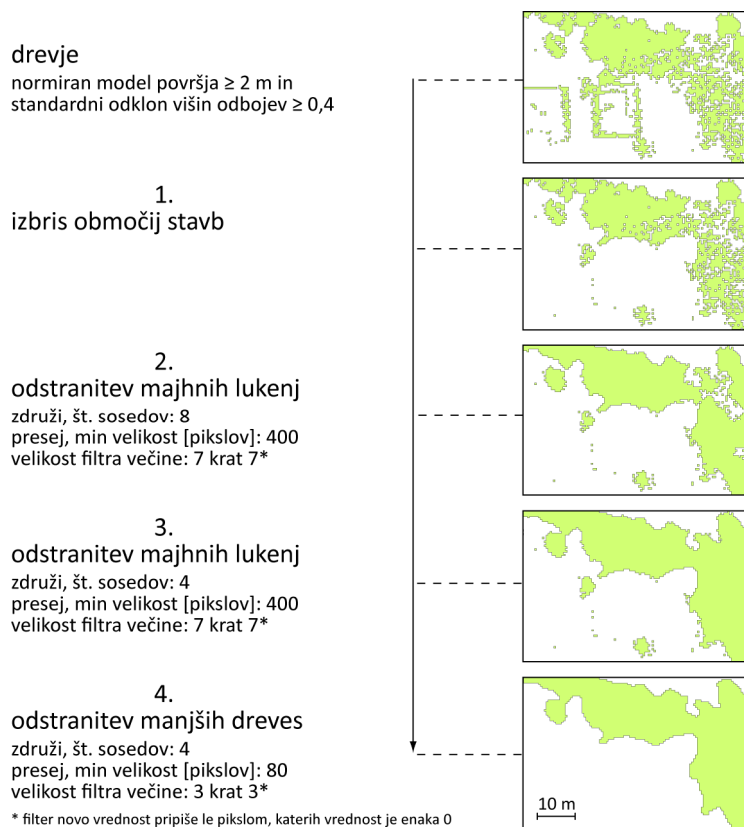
drevje
normiran model površja ≥ 2 m in standardni odklon višin odbojev ≥ 0,4

1.
izbris območij stavb

2.
odstranitev majhnih lukenj
združi, št. sosedov: 8
presej, min velikost [pikslov]: 400
velikost filtra večine: 7 krat 7*

3.
odstranitev majhnih lukenj
združi, št. sosedov: 4
presej, min velikost [pikslov]: 400
velikost filtra večine: 7 krat 7*

4.
odstranitev manjših dreves
združi, št. sosedov: 4
presej, min velikost [pikslov]: 80
velikost filtra večine: 3 krat 3*

* filter novo vrednost pripiše le pikslom, katerih vrednost je enaka 0

10 m